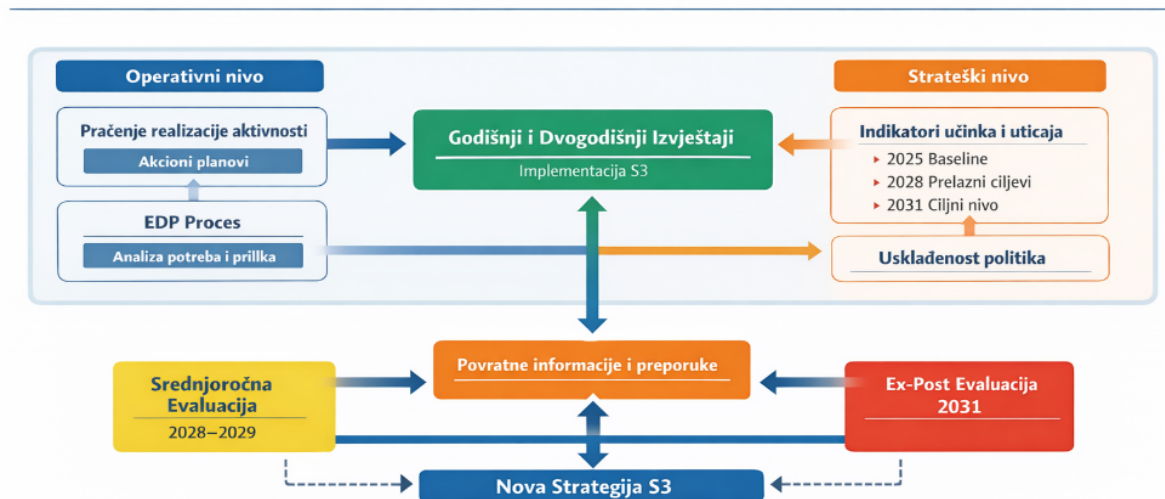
Operativni nivo

Strateški nivo

Praćenje realizacije aktivnosti

Akcioni planovi

EDP Proces

Analiza potreba i prillka

Godišnji i Dvogodišnji Izvještaji

Implementacija S3

Indikatori učinka i uticaja

2025 Baseline

2028 Prelazni ciljevi

2031 Ciljni nivo

Usklađenost politika

Srednjoročna Evaluacija

2028–2029

Povratne informacije i preporuke

Ex-Post Evaluacija 2031

Nova Strategija S3